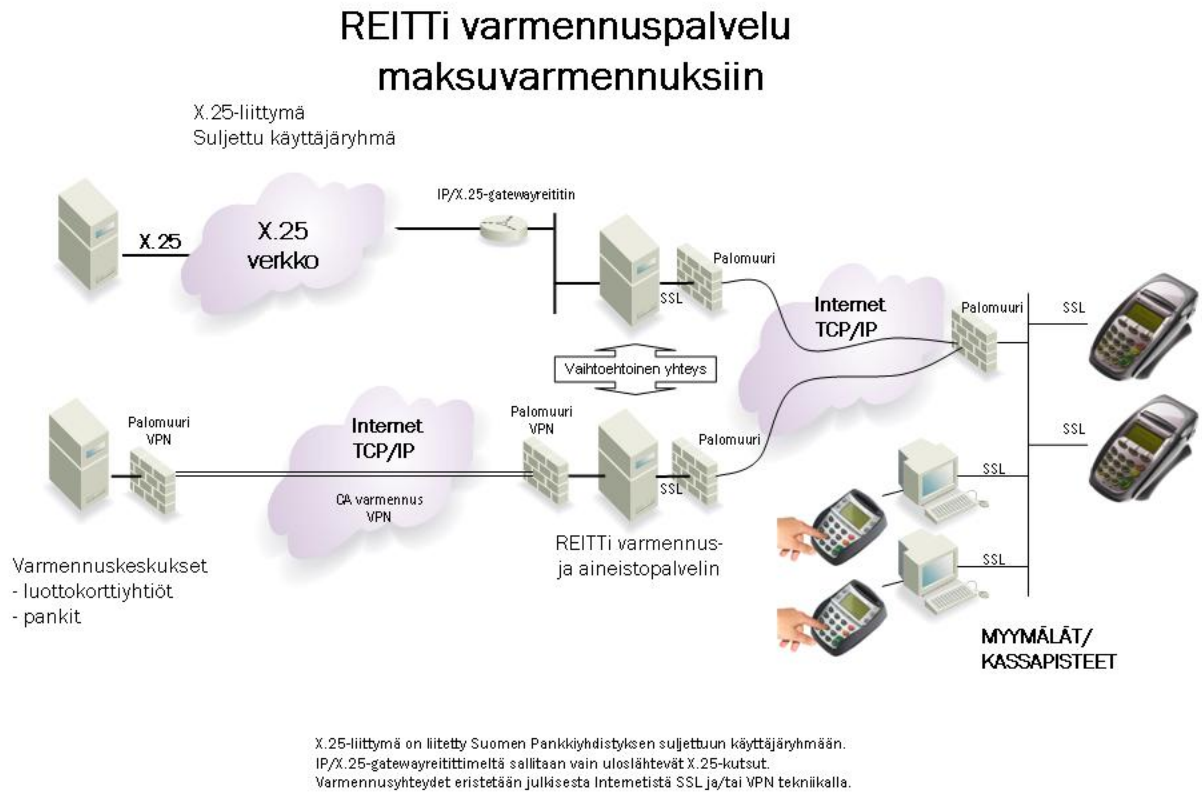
REITTi varmennuspalvelu maksuvarmennuksiin

X.25-liittymä
Suljettu käyttäjäryhmä

X.25

X.25 verkko

IP/X.25-gatewayreititin

Palomuuri

SSL

Internet TCP/IP

Palomuuri

SSL

Vaihtoehtoinen yhteys

Palomuuri VPN

Internet TCP/IP

CA varmennus VPN

Palomuuri VPN

Palomuuri

SSL

SSL

SSL

SSL

Varmennuskeskukset
- luottokorttiyhtiöt
- pankit

REITTi varmennus- ja aineistopalvelin

MYYMÄLÄT/ KASSAPISTEET

X.25-liittymä on liitetty Suomen Pankkiyhdistyksen suljettuun käyttäjäryhmään.
IP/X.25-gatewayreitittimeltä sallitaan vain uloslähtevät X.25-kutsut.
Varmennusyhteydet eristetään julkisesta Internetistä SSL ja/tai VPN tekniikalla.